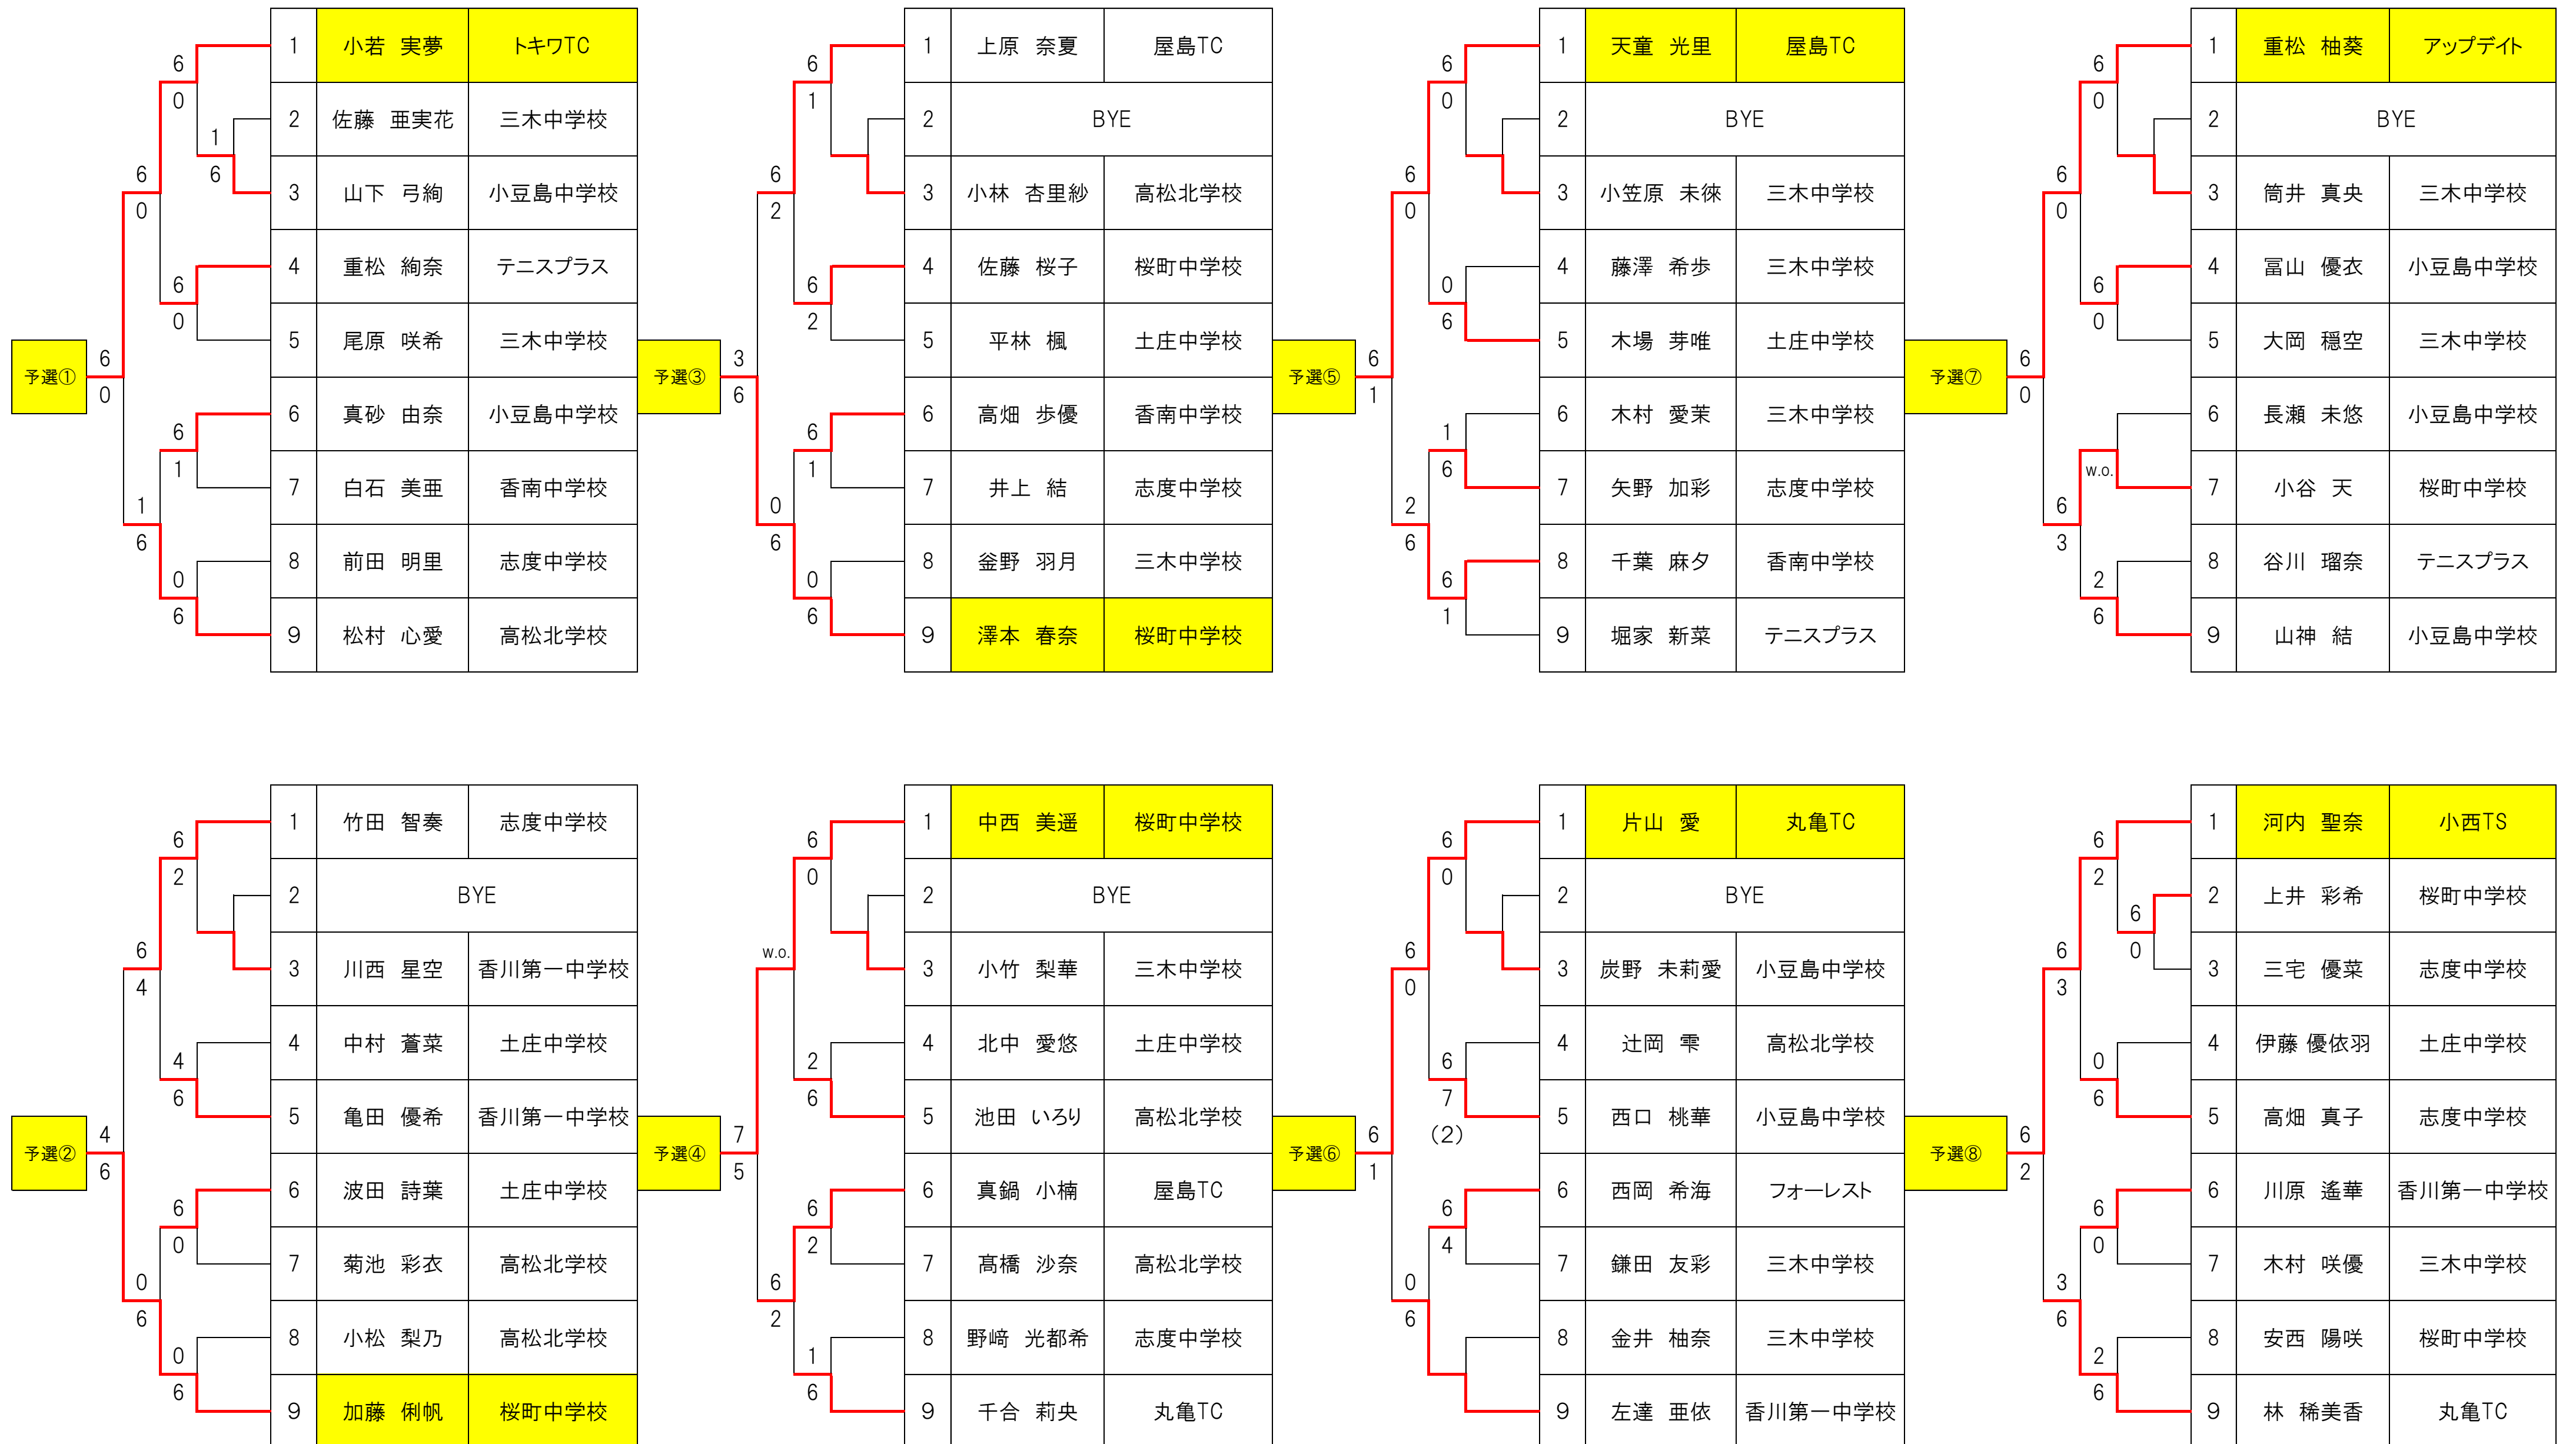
予選①
6
0
6
0
6
0
1
6
6
0
6
1
1
6
0
6

| 1 | 小若　実夢 | トキワTC |
|---|---|---|
| 2 | 佐藤　亜実花 | 三木中学校 |
| 3 | 山下　弓絢 | 小豆島中学校 |
| 4 | 重松　絢奈 | テニスプラス |
| 5 | 尾原　咲希 | 三木中学校 |
| 6 | 真砂　由奈 | 小豆島中学校 |
| 7 | 白石　美亜 | 香南中学校 |
| 8 | 前田　明里 | 志度中学校 |
| 9 | 松村　心愛 | 高松北学校 |

予選③
3
6
6
2
6
1
6
2
0
6
6
1
0
6

| 1 | 上原　奈夏 | 屋島TC |
|---|---|---|
| 2 | BYE | |
| 3 | 小林　杏里紗 | 高松北学校 |
| 4 | 佐藤　桜子 | 桜町中学校 |
| 5 | 平林　楓 | 土庄中学校 |
| 6 | 高畑　歩優 | 香南中学校 |
| 7 | 井上　結 | 志度中学校 |
| 8 | 釜野　羽月 | 三木中学校 |
| 9 | 澤本　春奈 | 桜町中学校 |

予選⑤
6
1
6
0
6
0
0
6
2
6
1
6
6
1

| 1 | 天童　光里 | 屋島TC |
|---|---|---|
| 2 | BYE | |
| 3 | 小笠原　未徠 | 三木中学校 |
| 4 | 藤澤　希歩 | 三木中学校 |
| 5 | 木場　芽唯 | 土庄中学校 |
| 6 | 木村　愛茉 | 三木中学校 |
| 7 | 矢野　加彩 | 志度中学校 |
| 8 | 千葉　麻夕 | 香南中学校 |
| 9 | 堀家　新菜 | テニスプラス |

予選⑦
6
0
6
0
6
0
6
0
w.o.
6
3
2
6

| 1 | 重松　柚葵 | アップデイト |
|---|---|---|
| 2 | BYE | |
| 3 | 筒井　真央 | 三木中学校 |
| 4 | 冨山　優衣 | 小豆島中学校 |
| 5 | 大岡　穏空 | 三木中学校 |
| 6 | 長瀬　未悠 | 小豆島中学校 |
| 7 | 小谷　天 | 桜町中学校 |
| 8 | 谷川　瑠奈 | テニスプラス |
| 9 | 山神　結 | 小豆島中学校 |

予選②
4
6
6
4
6
2
4
6
0
6
6
0
0
6

| 1 | 竹田　智奏 | 志度中学校 |
|---|---|---|
| 2 | BYE | |
| 3 | 川西　星空 | 香川第一中学校 |
| 4 | 中村　蒼菜 | 土庄中学校 |
| 5 | 亀田　優希 | 香川第一中学校 |
| 6 | 波田　詩葉 | 土庄中学校 |
| 7 | 菊池　彩衣 | 高松北学校 |
| 8 | 小松　梨乃 | 高松北学校 |
| 9 | 加藤　俐帆 | 桜町中学校 |

予選④
7
5
w.o.
6
0
2
6
6
2
6
2
1
6

| 1 | 中西　美遥 | 桜町中学校 |
|---|---|---|
| 2 | BYE | |
| 3 | 小竹　梨華 | 三木中学校 |
| 4 | 北中　愛悠 | 土庄中学校 |
| 5 | 池田　いろり | 高松北学校 |
| 6 | 真鍋　小楠 | 屋島TC |
| 7 | 髙橋　沙奈 | 高松北学校 |
| 8 | 野﨑　光都希 | 志度中学校 |
| 9 | 千合　莉央 | 丸亀TC |

予選⑥
6
1
6
0
6
0
6
7
(2)
0
6
6
4

| 1 | 片山　愛 | 丸亀TC |
|---|---|---|
| 2 | BYE | |
| 3 | 炭野　未莉愛 | 小豆島中学校 |
| 4 | 辻岡　雫 | 高松北学校 |
| 5 | 西口　桃華 | 小豆島中学校 |
| 6 | 西岡　希海 | フォーレスト |
| 7 | 鎌田　友彩 | 三木中学校 |
| 8 | 金井　柚奈 | 三木中学校 |
| 9 | 左達　亜依 | 香川第一中学校 |

予選⑧
6
2
6
3
6
2
6
0
0
6
3
6
6
0
2
6

| 1 | 河内　聖奈 | 小西TS |
|---|---|---|
| 2 | 上井　彩希 | 桜町中学校 |
| 3 | 三宅　優菜 | 志度中学校 |
| 4 | 伊藤 優依羽 | 土庄中学校 |
| 5 | 高畑　真子 | 志度中学校 |
| 6 | 川原　遙華 | 香川第一中学校 |
| 7 | 木村　咲優 | 三木中学校 |
| 8 | 安西　陽咲 | 桜町中学校 |
| 9 | 林　稀美香 | 丸亀TC |